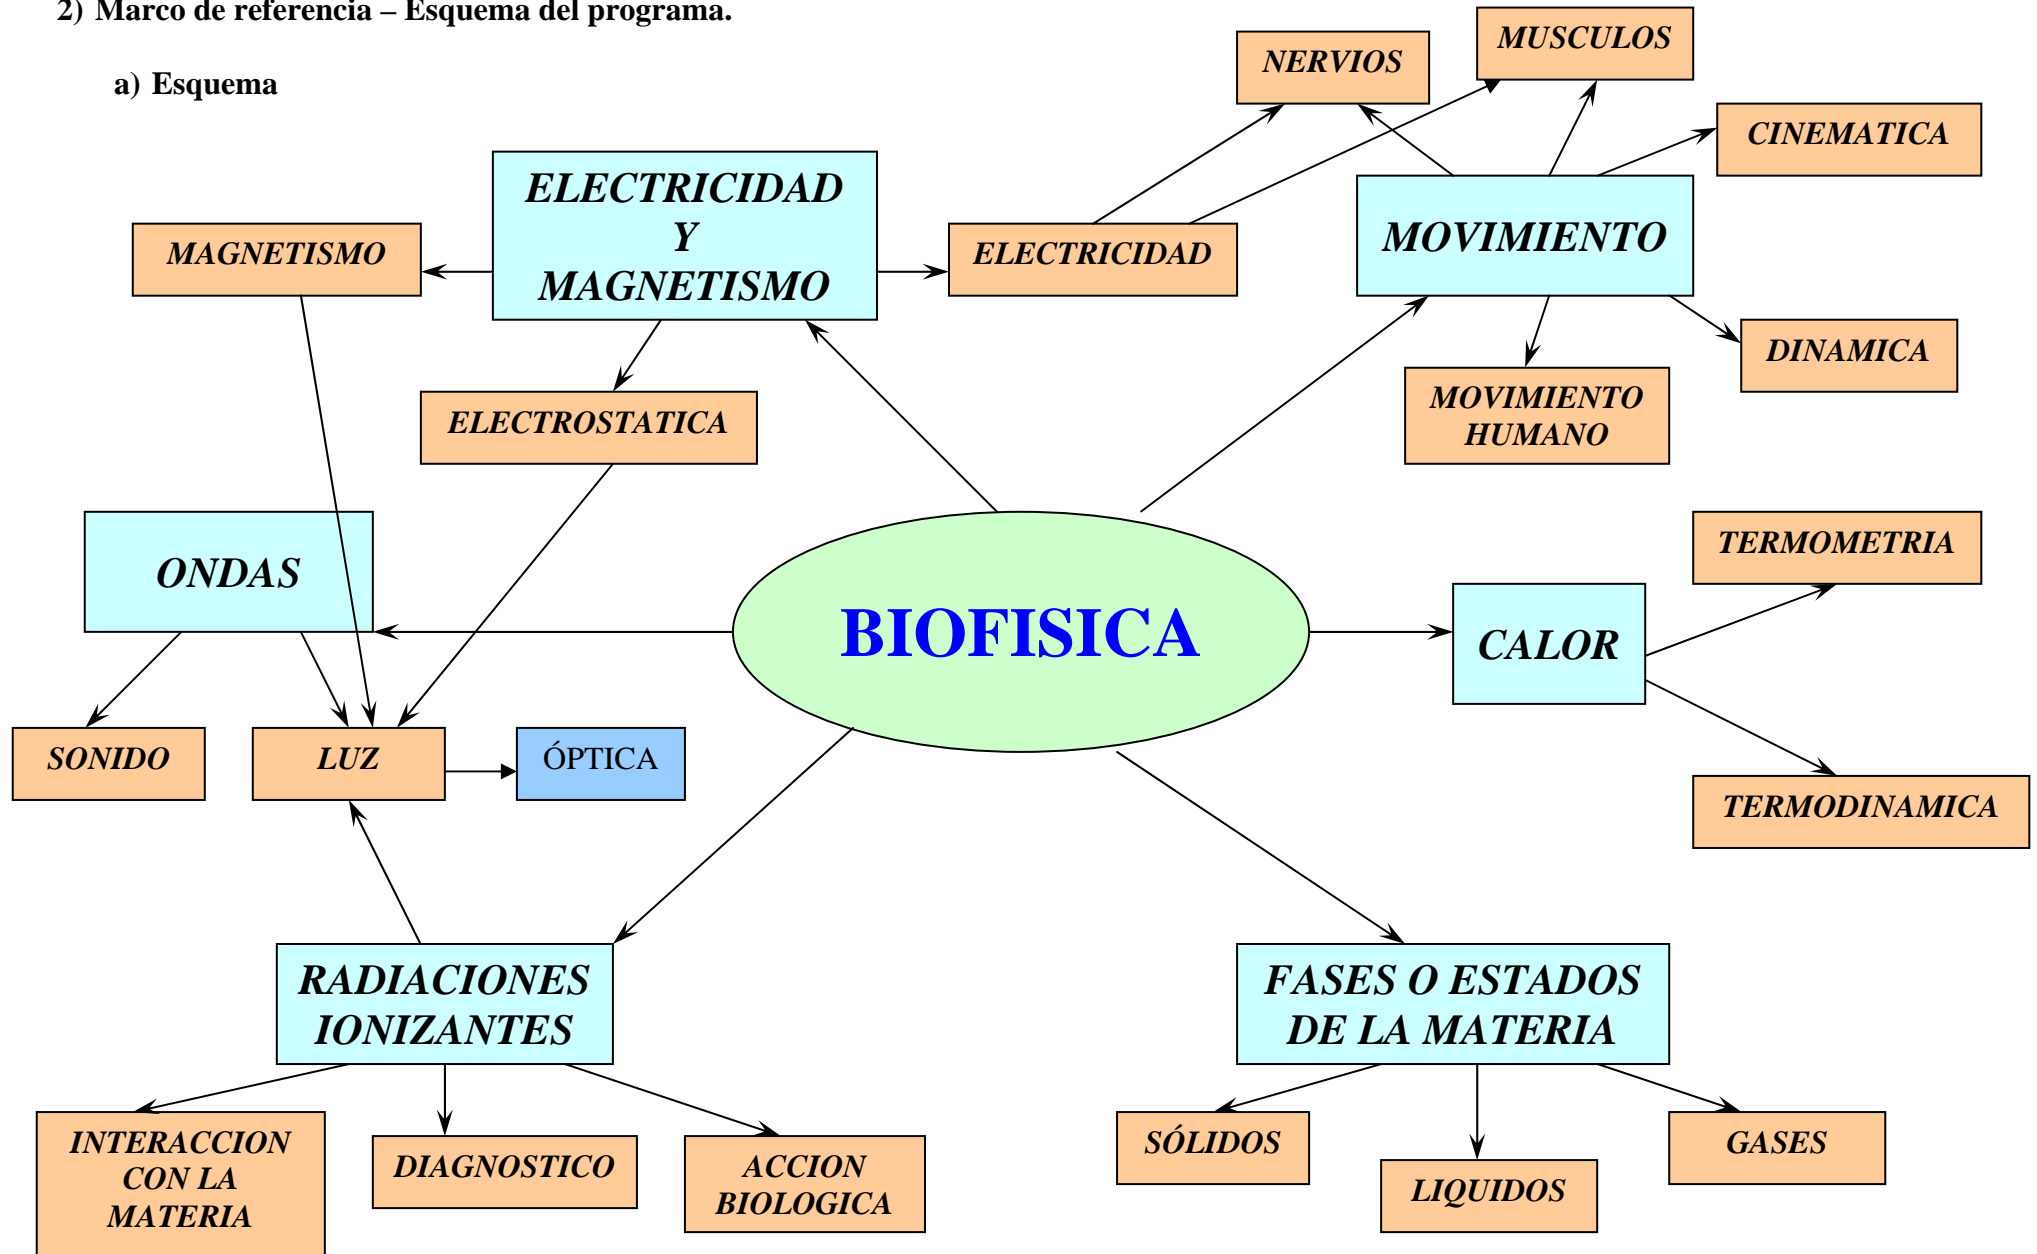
2) Marco de referencia – Esquema del programa.

a) Esquema

NERVIOS

MUSCULOS

CINEMATICA

ELECTRICIDAD Y MAGNETISMO

MAGNETISMO

ELECTRICIDAD

MOVIMIENTO

DINAMICA

MOVIMIENTO HUMANO

ELECTROSTATICA

ONDAS

TERMOMETRIA

BIOFISICA

CALOR

TERMODINAMICA

SONIDO

LUZ

ÓPTICA

RADIACIONES IONIZANTES

FASES O ESTADOS DE LA MATERIA

INTERACCION CON LA MATERIA

DIAGNOSTICO

ACCION BIOLOGICA

SÓLIDOS

LIQUIDOS

GASES